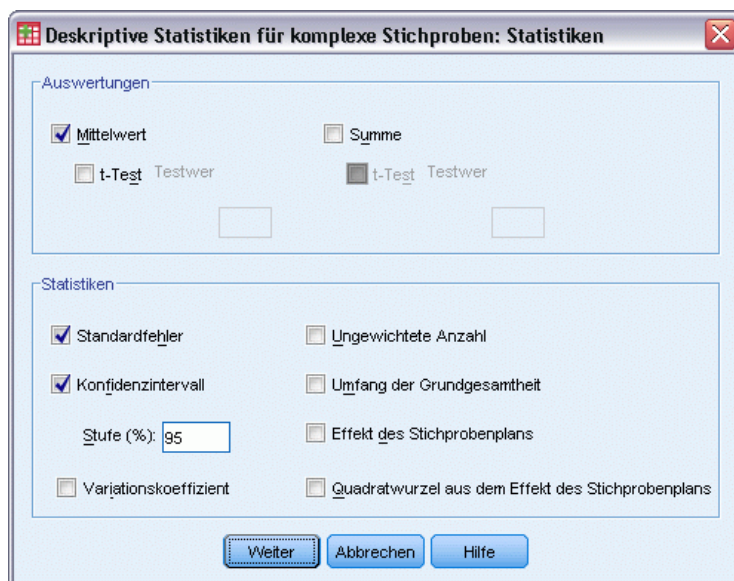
Deskriptive Statistiken für komplexe Stichproben: Statistiken

Auswertungen

Mittelwert

t-Test Testwer

Summe

t-Test Testwer

Statistiken

Standardfehler

Konfidenzintervall

Stufe (%): 95

Variationskoeffizient

Ungewichtete Anzahl

Umfang der Grundgesamtheit

Effekt des Stichprobenplans

Quadratwurzel aus dem Effekt des Stichprobenplans

Weiter Abbrechen Hilfe